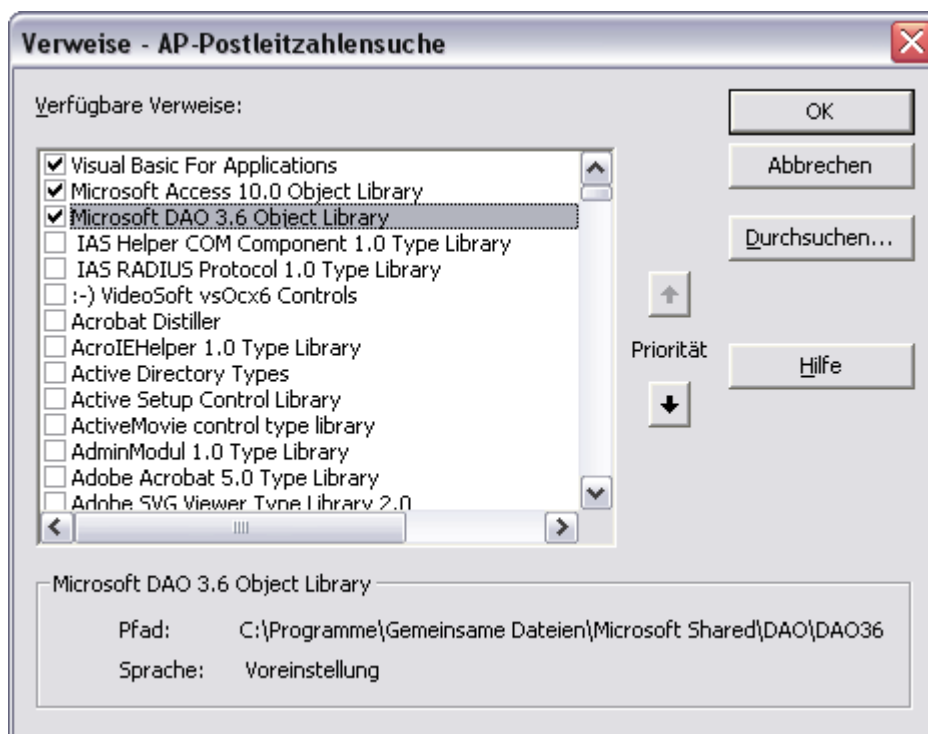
Verweise - AP-Postleitzahlensuche

Verfügbare Verweise:

Visual Basic For Applications
Microsoft Access 10.0 Object Library
Microsoft DAO 3.6 Object Library
IAS Helper COM Component 1.0 Type Library
IAS RADIUS Protocol 1.0 Type Library
:-) VideoSoft vsOcx6 Controls
Acrobat Distiller
AcroIEHelper 1.0 Type Library
Active Directory Types
Active Setup Control Library
ActiveMovie control type library
AdminModul 1.0 Type Library
Adobe Acrobat 5.0 Type Library
Adobe SVG Viewer Type Library 2.0

OK
Abbrechen
Durchsuchen...
Priorität
Hilfe

Microsoft DAO 3.6 Object Library

Pfad: C:\Programme\Gemeinsame Dateien\Microsoft Shared\DAO\DAO36

Sprache: Voreinstellung